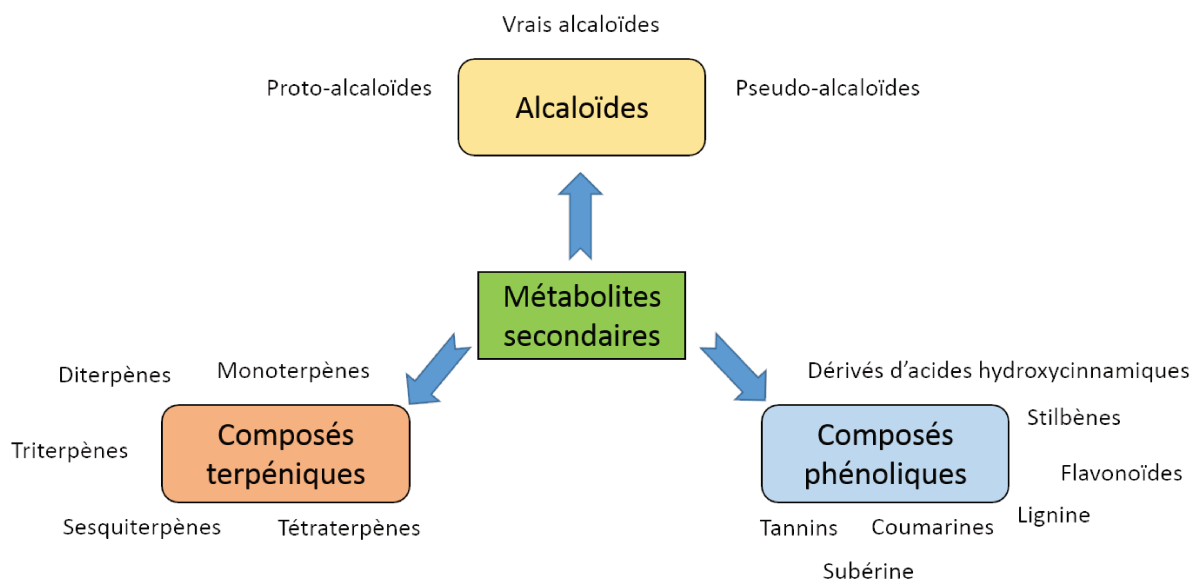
Vrais alcaloïdes

Proto-alcaloïdes

Alcaloïdes

Pseudo-alcaloïdes

Métabolites secondaires

Diterpènes

Monoterpènes

Triterpènes

Composés terpéniques

Sesquiterpènes

Tétraterpènes

Dérivés d'acides hydroxycinnamiques

Stilbènes

Composés phénoliques

Flavonoïdes

Lignine

Tannins

Coumarines

Subérine